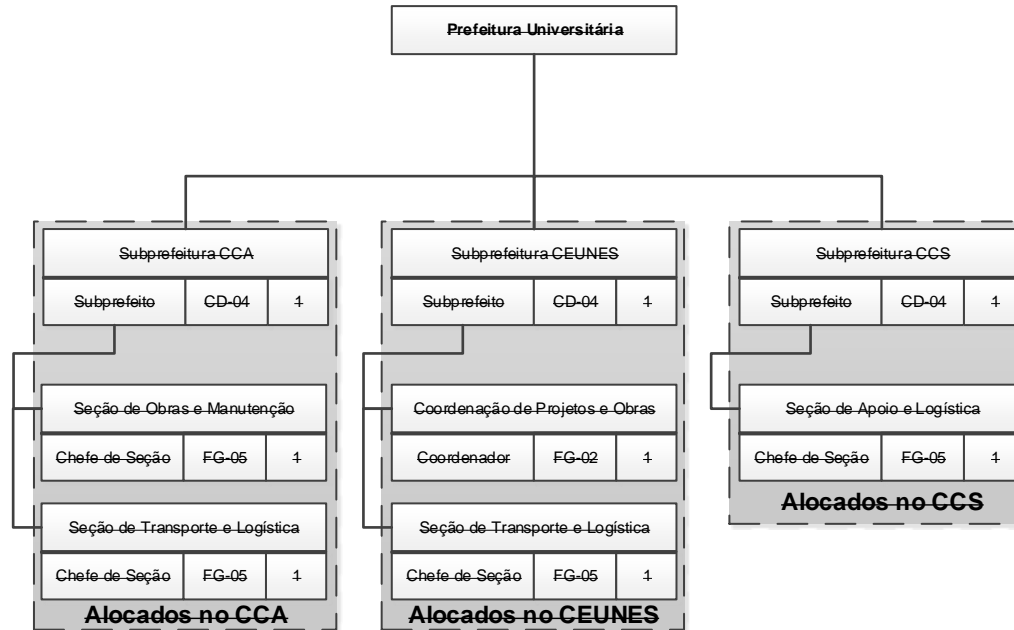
Prefeitura Universitária

Subprefeitura CCA

| Subprefeito | CD-04 | 1 |
|---|---|---|

Seção de Obras e Manutenção

| Chefe de Seção | FG-05 | 1 |
|---|---|---|

Seção de Transporte e Logística

| Chefe de Seção | FG-05 | 1 |
|---|---|---|

Alocados no CCA

Subprefeitura CEUNES

| Subprefeito | CD-04 | 1 |
|---|---|---|

Coordenação de Projetos e Obras

| Coordenador | FG-02 | 1 |
|---|---|---|

Seção de Transporte e Logística

| Chefe de Seção | FG-05 | 1 |
|---|---|---|

Alocados no CEUNES

Subprefeitura CCS

| Subprefeito | CD-04 | 1 |
|---|---|---|

Seção de Apoio e Logística

| Chefe de Seção | FG-05 | 1 |
|---|---|---|

Alocados no CCS